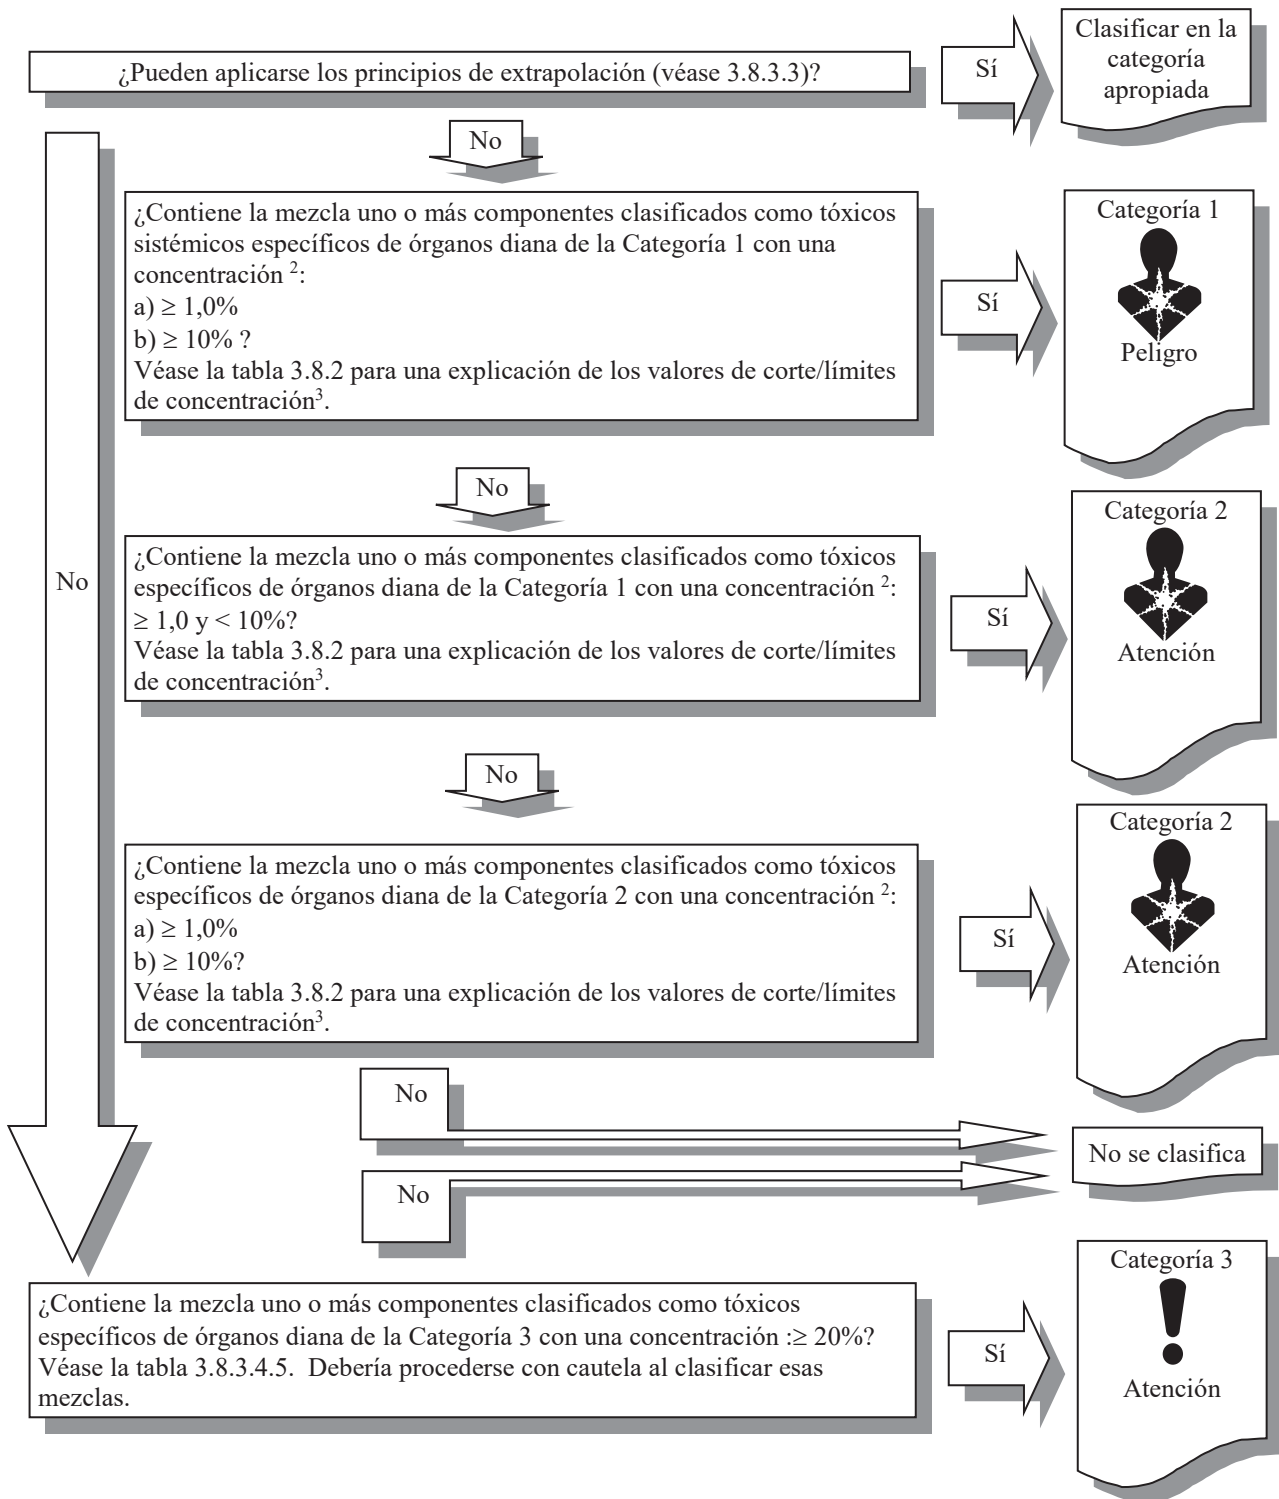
¿Pueden aplicarse los principios de extrapolación (véase 3.8.3.3)?

Sí

Clasificar en la categoría apropiada

No

¿Contiene la mezcla uno o más componentes clasificados como tóxicos sistémicos específicos de órganos diana de la Categoría 1 con una concentración $^2$:
a) ≥ 1,0%
b) ≥ 10% ?
Véase la tabla 3.8.2 para una explicación de los valores de corte/límites de concentración$^3$.

Sí

Categoría 1
Peligro

No

No

¿Contiene la mezcla uno o más componentes clasificados como tóxicos específicos de órganos diana de la Categoría 1 con una concentración $^2$:
≥ 1,0 y < 10%?
Véase la tabla 3.8.2 para una explicación de los valores de corte/límites de concentración$^3$.

Sí

Categoría 2
Atención

No

¿Contiene la mezcla uno o más componentes clasificados como tóxicos específicos de órganos diana de la Categoría 2 con una concentración $^2$:
a) ≥ 1,0%
b) ≥ 10%?
Véase la tabla 3.8.2 para una explicación de los valores de corte/límites de concentración$^3$.

Sí

Categoría 2
Atención

No

No se clasifica

No

¿Contiene la mezcla uno o más componentes clasificados como tóxicos específicos de órganos diana de la Categoría 3 con una concentración :≥ 20%?
Véase la tabla 3.8.3.4.5. Debería procederse con cautela al clasificar esas mezclas.

Sí

Categoría 3
Atención